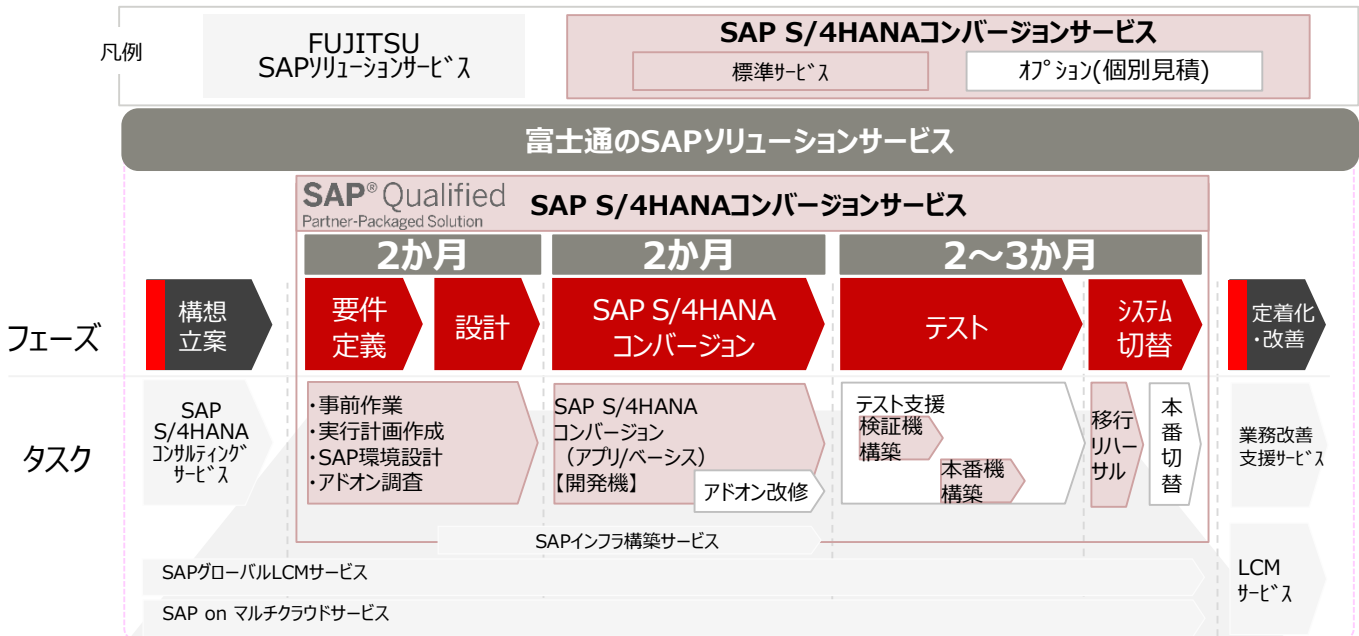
凡例

FUJITSU SAPｿﾘｭｰｼｮﾝｻｰﾋﾞｽ

SAP S/4HANAコンバージョンサービス

標準ｻｰﾋﾞｽ

ｵﾌﾟｼｮﾝ(個別見積)

富士通のSAPソリューションサービス

SAP® Qualified Partner-Packaged Solution

SAP S/4HANAコンバージョンサービス

2か月

2か月

2～3か月

フェーズ

構想立案

要件定義

設計

SAP S/4HANAコンバージョン

テスト

ｼｽﾃﾑ切替

定着化・改善

タスク

SAP S/4HANA ｺﾝｻﾙﾃｨﾝｸﾞｻｰﾋﾞｽ

・事前作業
・実行計画作成
・SAP環境設計
・アドオン調査

SAP S/4HANA コンバージョン （アプリ/ベーシス） 【開発機】

アドオン改修

テスト支援

検証機構築

本番機構築

移行リハーサル

本番切替

業務改善支援ｻｰﾋﾞｽ

SAPインフラ構築サービス

SAPグローバルLCMサービス

SAP on マルチクラウドサービス

LCM ｻｰﾋﾞｽ